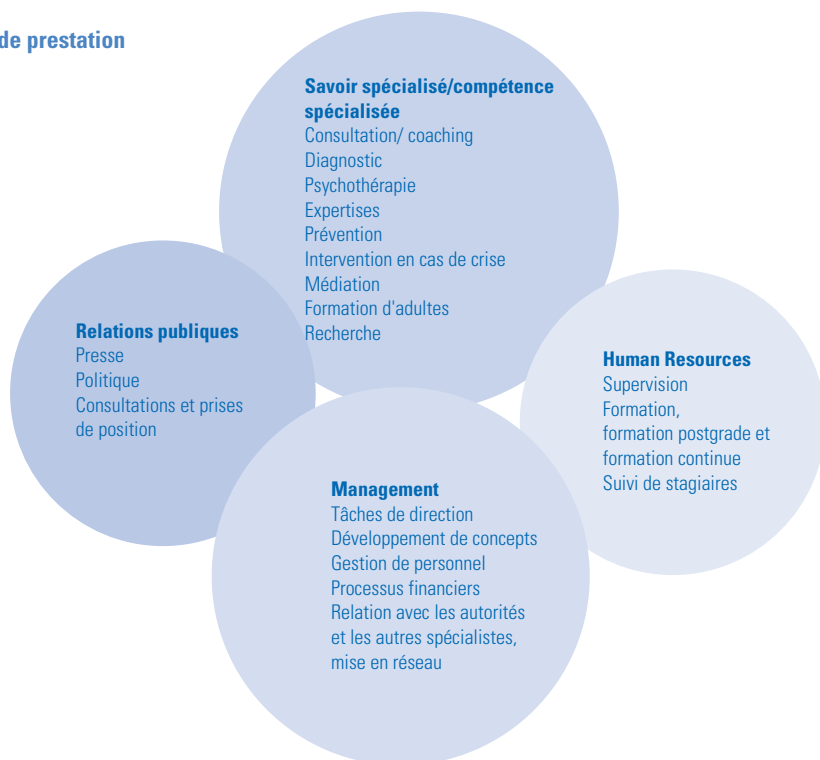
de prestation

Savoir spécialisé/compétence spécialisée
Consultation/ coaching
Diagnostic
Psychothérapie
Expertises
Prévention
Intervention en cas de crise
Médiation
Formation d'adultes
Recherche

Relations publiques
Presse
Politique
Consultations et prises de position

Human Resources
Supervision
Formation, formation postgrade et formation continue
Suivi de stagiaires

Management
Tâches de direction
Développement de concepts
Gestion de personnel
Processus financiers
Relation avec les autorités et les autres spécialistes, mise en réseau